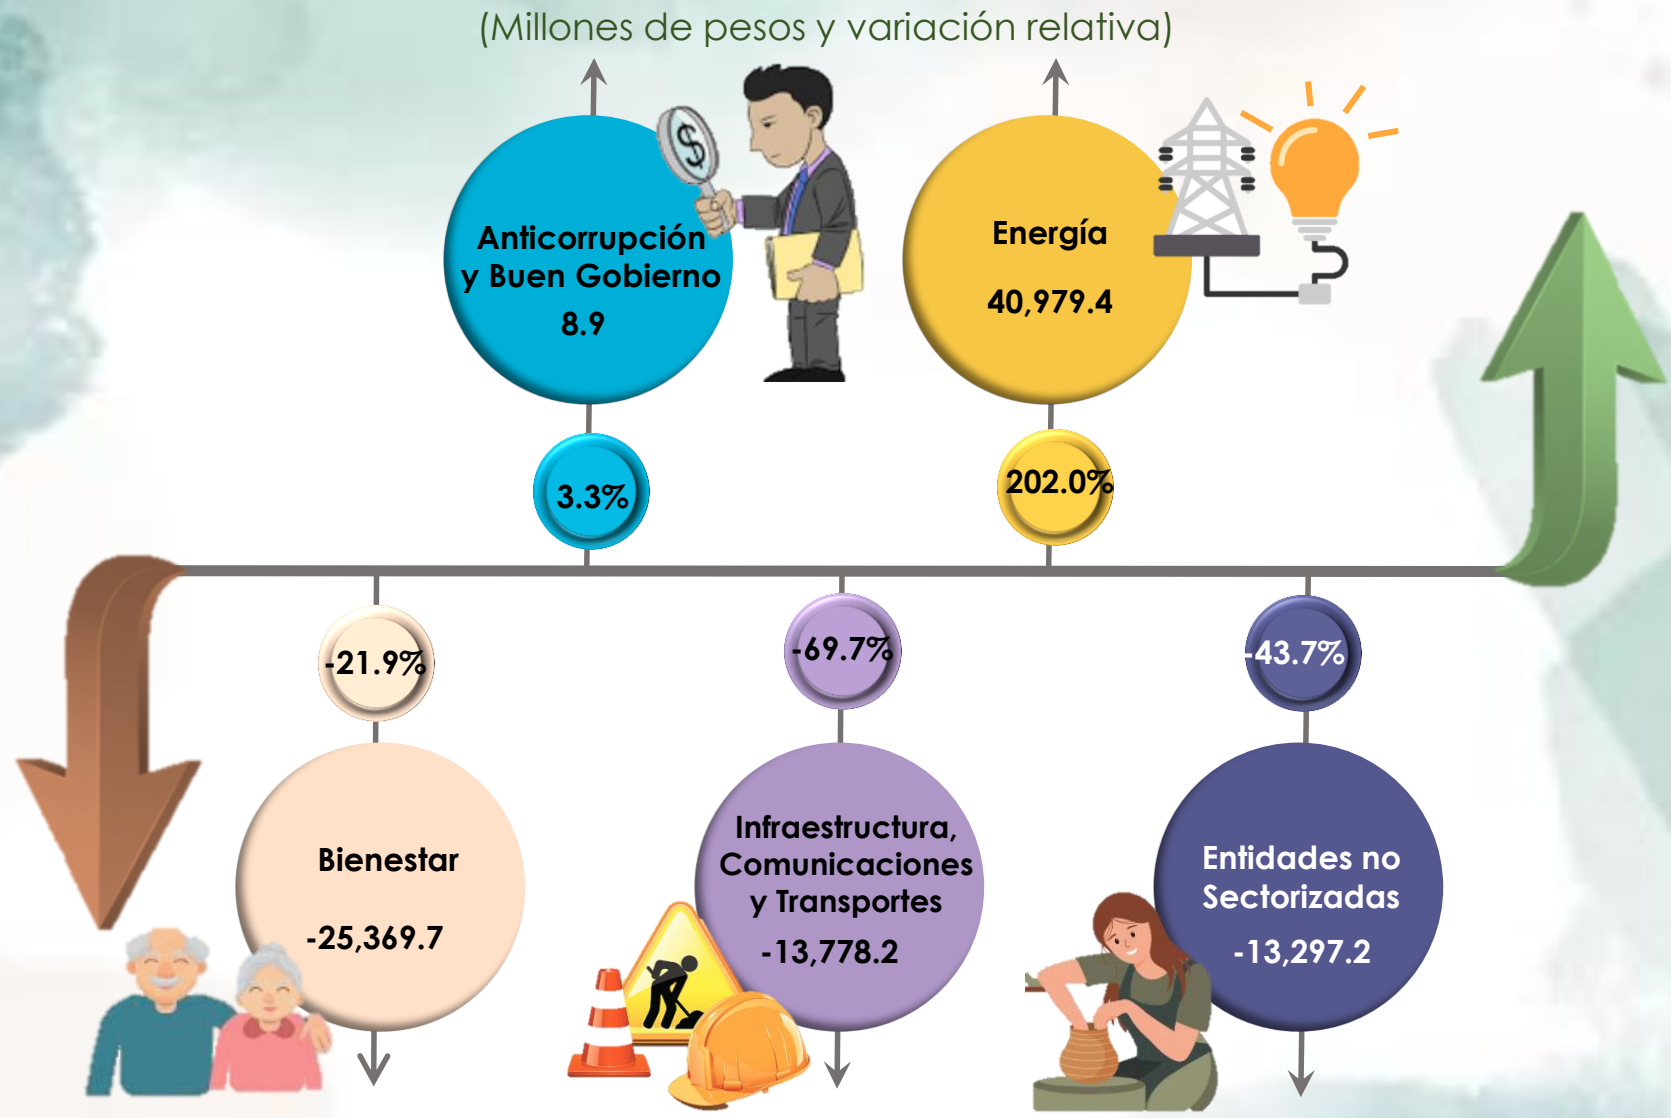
(Millones de pesos y variación relativa)

Anticorrupción y Buen Gobierno
8.9

3.3%

Energía
40,979.4

202.0%

-21.9%

Bienestar
-25,369.7

-69.7%

Infraestructura, Comunicaciones y Transportes
-13,778.2

-43.7%

Entidades no Sectorizadas
-13,297.2